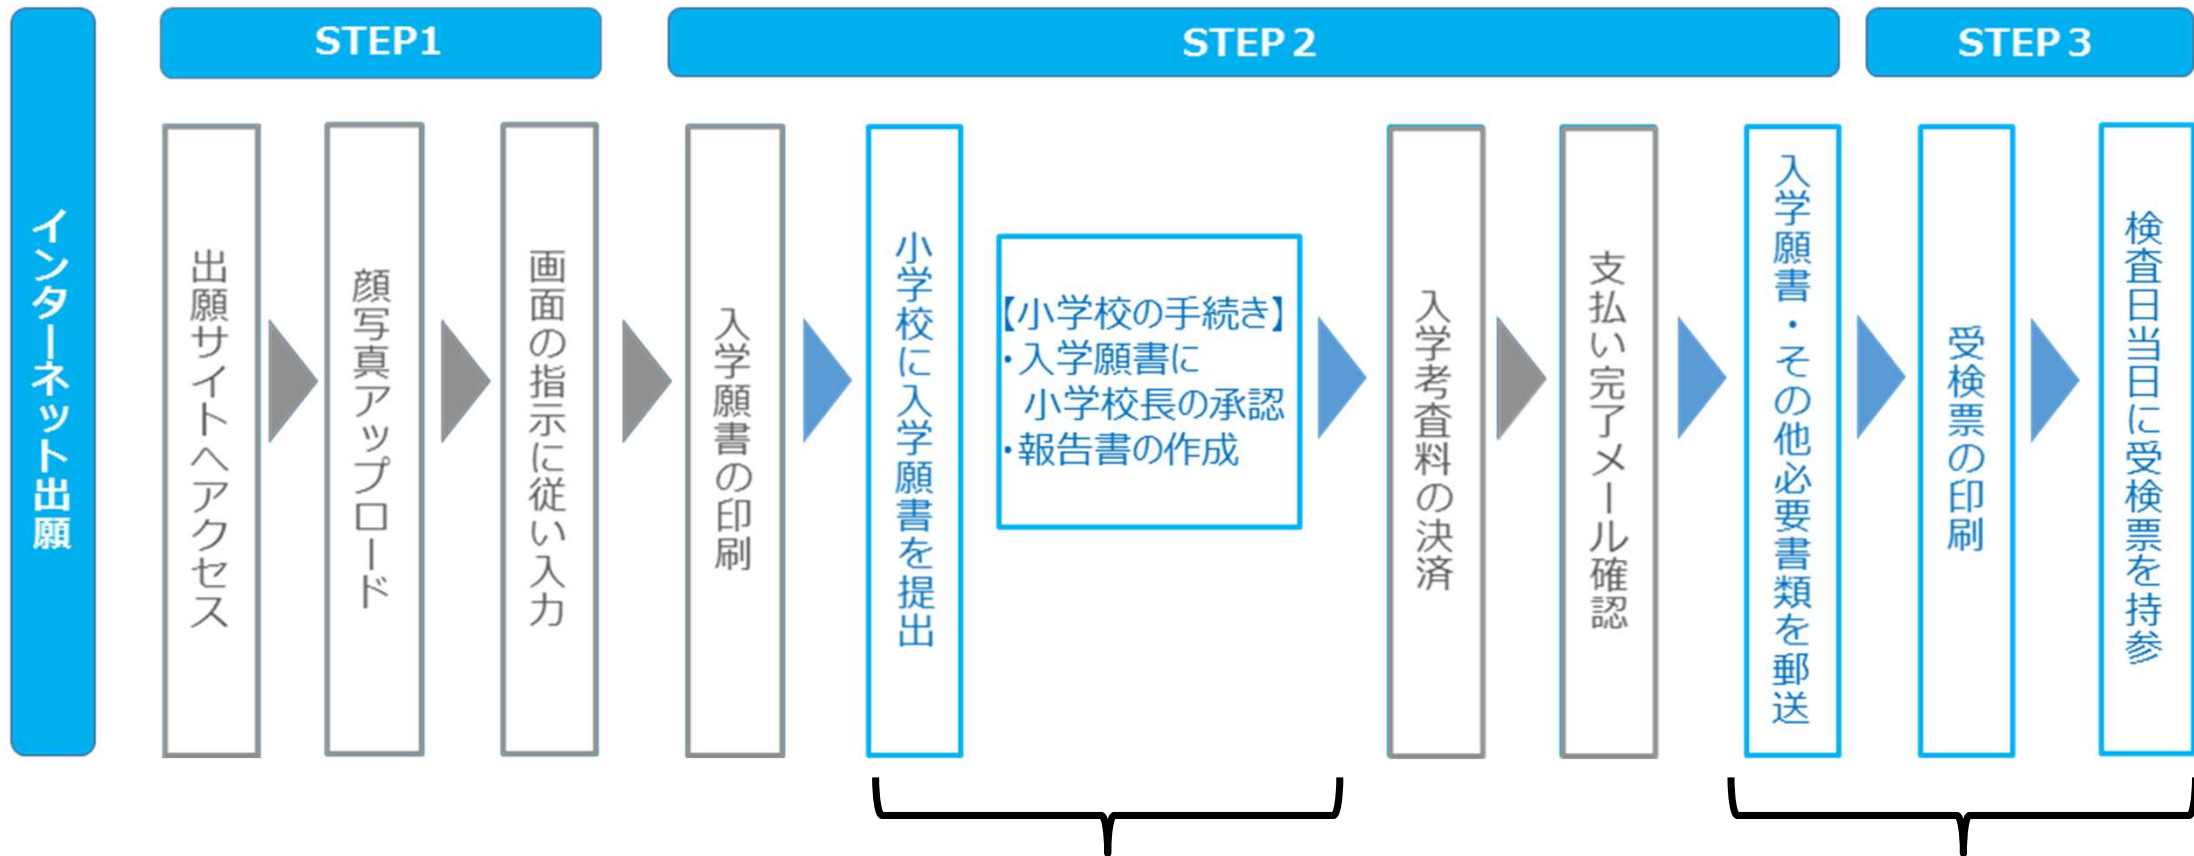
インターネット出願

STEP1

STEP 2

STEP 3

出願サイトへアクセス

顔写真アップロード

画面の指示に従い入力

入学願書の印刷

小学校に入学願書を提出

【小学校の手続き】
・入学願書に小学校長の承認
・報告書の作成

入学考査料の決済

支払い完了メール確認

入学願書・その他必要書類を郵送

受検票の印刷

検査日当日に受検票を持参